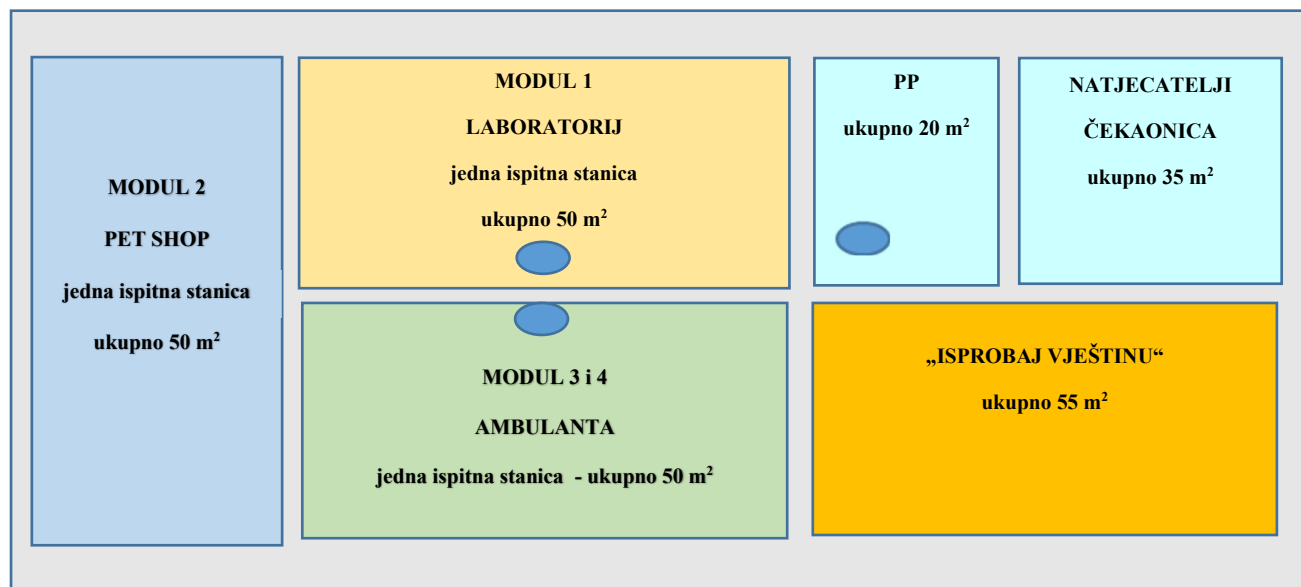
MODUL 2

PET SHOP

jedna ispitna stanica

ukupno 50 m$^2$

MODUL 1

LABORATORIJ

jedna ispitna stanica

ukupno 50 m$^2$

PP

ukupno 20 m$^2$

NATJECATELJI

ČEKAONICA

ukupno 35 m$^2$

MODUL 3 i 4

AMBULANTA

jedna ispitna stanica - ukupno 50 m$^2$

„ISPROBAJ VJEŠTINU“

ukupno 55 m$^2$